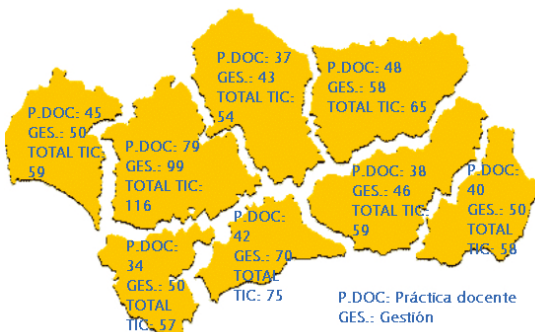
P.DOC: 45
GES.: 50
TOTAL TIC: 59

P.DOC: 79
GES.: 99
TOTAL TIC: 116

P.DOC: 37
GES.: 43
TOTAL TIC: 54

P.DOC: 48
GES.: 58
TOTAL TIC: 65

P.DOC: 38
GES.: 46
TOTAL TIC: 59

P.DOC: 40
GES.: 50
TOTAL TIC: 58

P.DOC: 34
GES.: 50
TOTAL TIC: 57

P.DOC: 42
GES.: 70
TOTAL TIC: 75

P.DOC: Práctica docente
GES.: Gestión